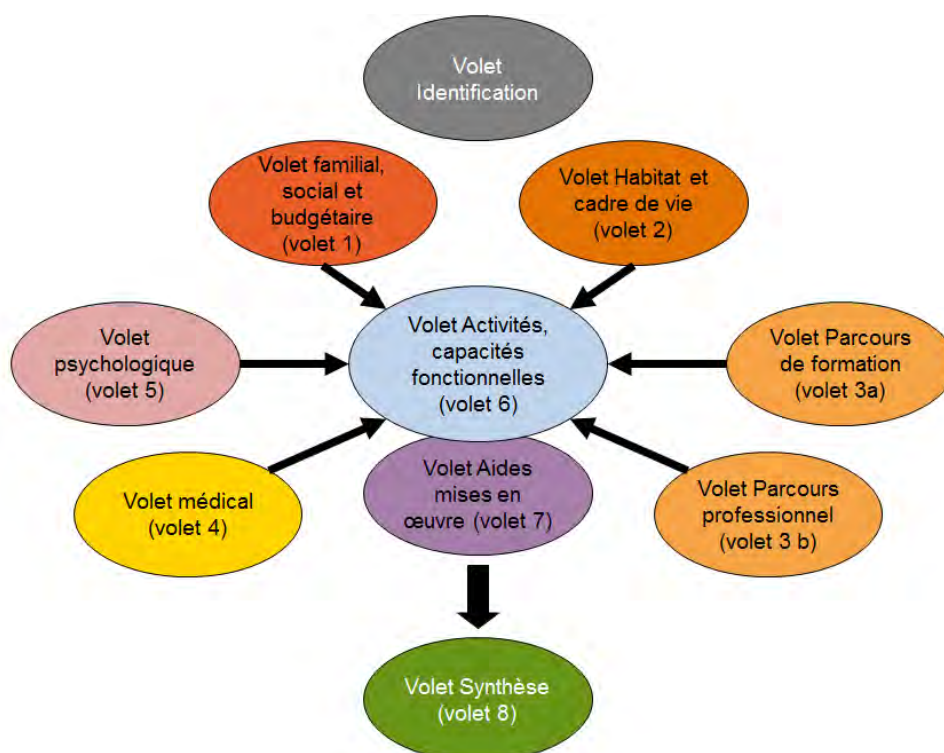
Volet Identification

Volet familial, social et budgétaire (volet 1)

Volet Habitat et cadre de vie (volet 2)

Volet psychologique (volet 5)

Volet Activités, capacités fonctionnelles (volet 6)

Volet Parcours de formation (volet 3a)

Volet médical (volet 4)

Volet Aides mises en œuvre (volet 7)

Volet Parcours professionnel (volet 3 b)

Volet Synthèse (volet 8)